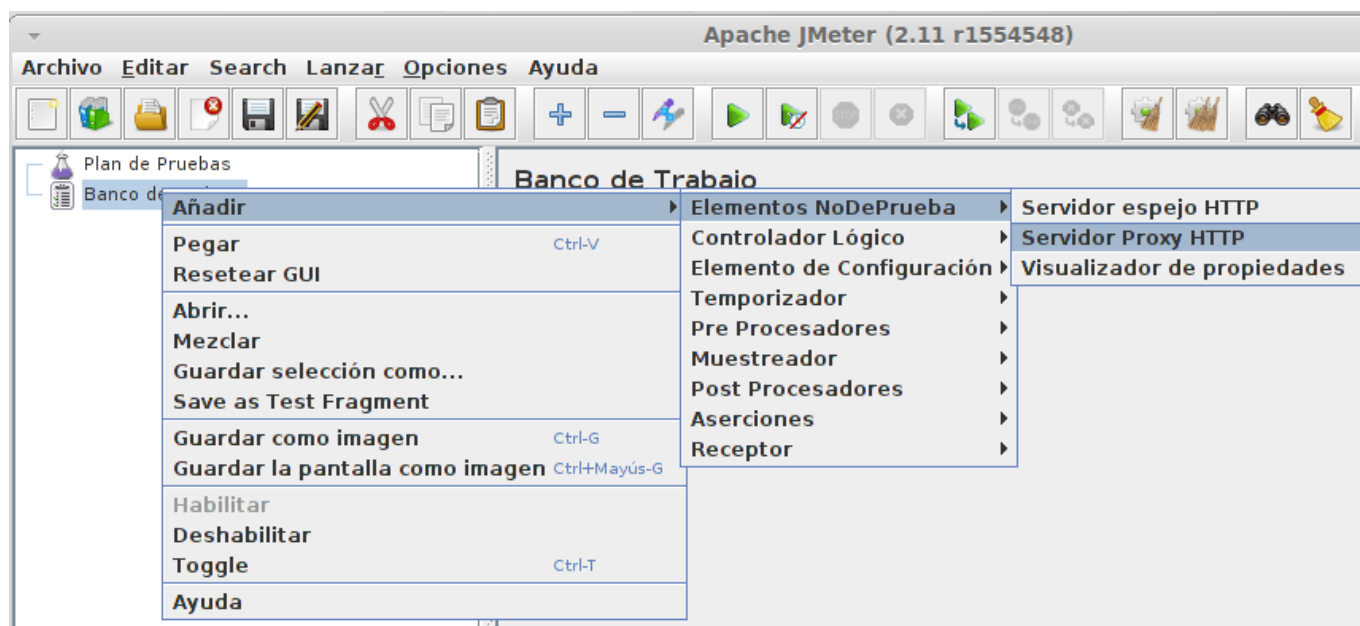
Apache JMeter (2.11 r1554548)

Archivo Editar Search Lanzar Opciones Ayuda

Plan de Pruebas
Banco de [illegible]

Banco de Trabajo

Añadir
Pegar Ctrl-V
Resetear GUI
Abrir...
Mezclar
Guardar selección como...
Save as Test Fragment
Guardar como imagen Ctrl-G
Guardar la pantalla como imagen Ctrl+Mayús-G
Habilitar
Deshabilitar
Toggle Ctrl-T
Ayuda

Elementos NoDePrueba
Controlador Lógico
Elemento de Configuración
Temporizador
Pre Procesadores
Muestreador
Post Procesadores
Aserciones
Receptor

Servidor espejo HTTP
Servidor Proxy HTTP
Visualizador de propiedades